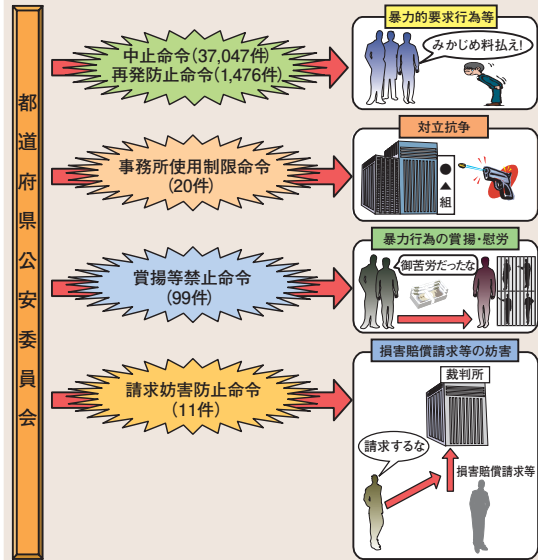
都道府県公安委員会

中止命令(37,047件)
再発防止命令(1,476件)

暴力的要求行為等

みかじめ料払え!

事務所使用制限命令
(20件)

対立抗争

●▲組

賞揚等禁止命令
(99件)

暴力行為の賞揚・慰労

御苦労だったな

請求妨害防止命令
(11件)

損害賠償請求等の妨害

裁判所

請求するな

損害賠償請求等